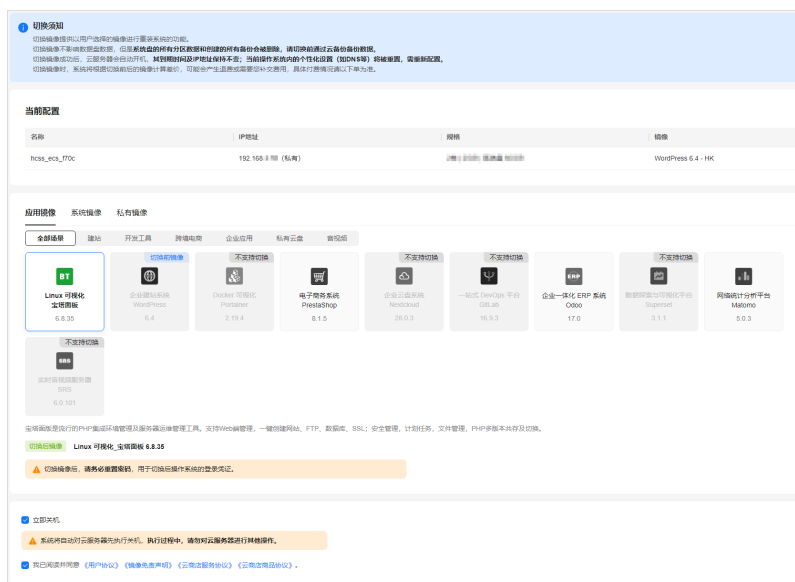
切换须知
切换镜像提供以用户选择的镜像进行重装系统的功能。
切换镜像不影响数据盘数据，但是系统盘的所有分区数据和创建的所有备份会被删除，请切换前通过云备份备份数据。
切换镜像成功后，云服务器会自动开机，其到期时间及IP地址保持不变；当前操作系统内的个性化设置（如DNS等）将被重置，需重新配置。
切换镜像时，系统将根据切换前后的镜像计算差价，可能会产生退费或需要您补交费用，具体付费情况请以下单为准。

当前配置

| 名称 | IP地址 | 规格 | 镜像 |
|---|---|---|---|
| hcss_ecs_ff0c | 192.168.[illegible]（私有） | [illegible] | WordPress 6.4 - HK |

应用镜像 系统镜像 私有镜像

全部场景 建站 开发工具 跨境电商 企业应用 私有云盘 音视频

BT
Linux 可视化宝塔面板
6.8.35

切换前镜像
企业建站系统 WordPress
6.4

不支持切换
Docker 可视化 Portainer
2.19.4

电子商务系统 PrestaShop
8.1.5

不支持切换
企业云盘系统 Nextcloud
28.0.3

不支持切换
一站式 DevOps 平台 GitLab
16.9.3

ERP
企业一体化 ERP 系统 Odoo
17.0

不支持切换
数据探索与可视化平台 Superset
3.1.1

网络统计分析平台 Matomo
5.0.3

不支持切换
SRS
实时音视频服务器 SRS
6.0.101

宝塔面板是流行的PHP集成环境管理及服务器运维管理工具。支持Web端管理，一键创建网站、FTP、数据库、SSL；安全管理，计划任务，文件管理，PHP多版本并存及切换。

切换后镜像 Linux 可视化_宝塔面板 6.8.35

切换镜像后，请务必重置密码，用于切换后操作系统的登录凭证。

立即关机

系统将自动对云服务器先执行关机，执行过程中，请勿对云服务器进行其他操作。

我已阅读并同意《用户协议》《镜像免责声明》《云商店服务协议》《云商店商品协议》。